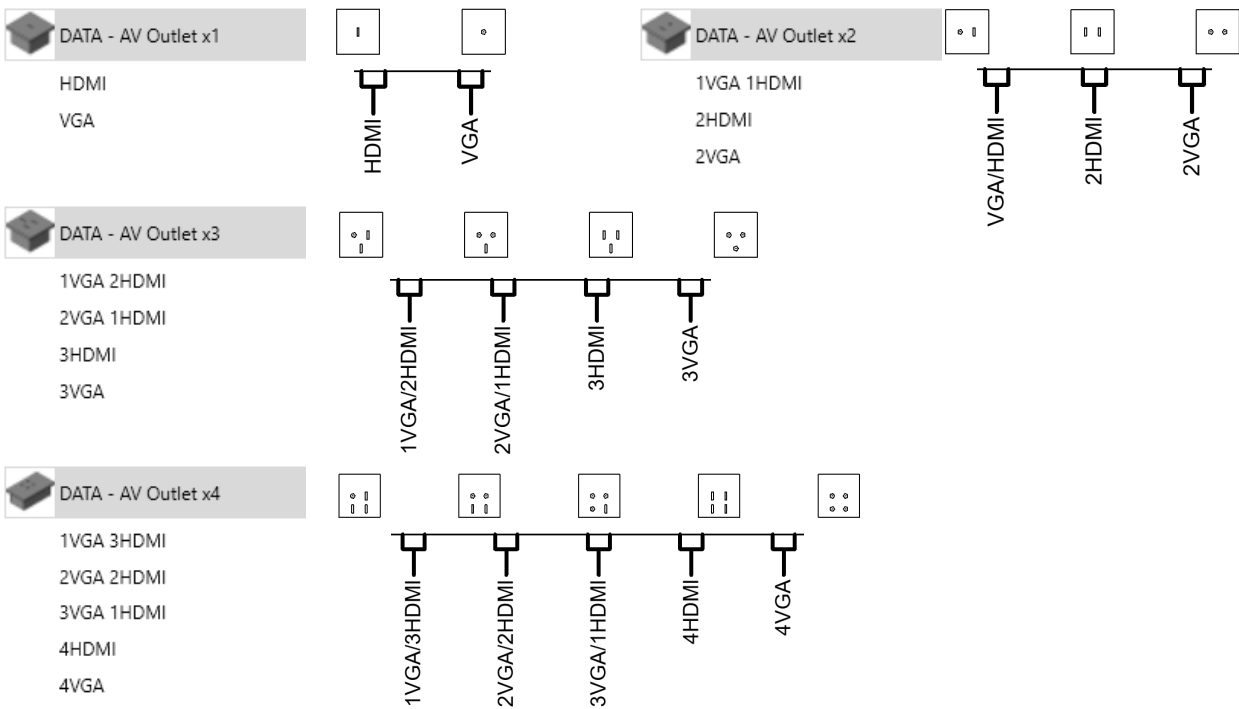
DATA - AV Outlet x1

HDMI

VGA

HDMI

VGA

DATA - AV Outlet x2

1VGA 1HDMI

2HDMI

2VGA

VGA/HDMI

2HDMI

2VGA

DATA - AV Outlet x3

1VGA 2HDMI

2VGA 1HDMI

3HDMI

3VGA

1VGA/2HDMI

2VGA/1HDMI

3HDMI

3VGA

DATA - AV Outlet x4

1VGA 3HDMI

2VGA 2HDMI

3VGA 1HDMI

4HDMI

4VGA

1VGA/3HDMI

2VGA/2HDMI

3VGA/1HDMI

4HDMI

4VGA